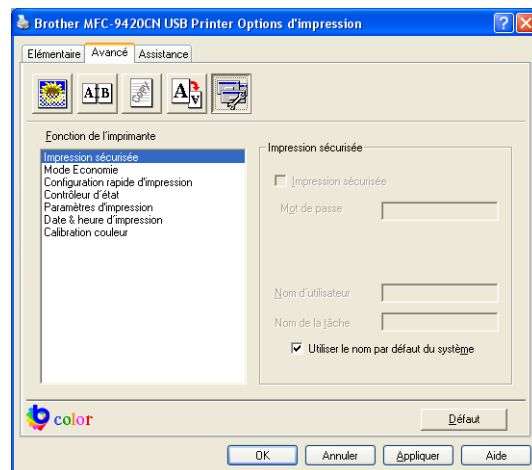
Brother MFC-9420CN USB Printer Options d'impression

Elémentaire | Avancé | Assistance

A|B

A

Fonction de l'imprimante

Impression sécurisée
Mode Economie
Configuration rapide d'impression
Contrôleur d'état
Paramètres d'impression
Date & heure d'impression
Calibration couleur

Impression sécurisée

Impression sécurisée

Mot de passe

Nom d'utilisateur

Nom de la tâche

Utiliser le nom par défaut du système

color

Défaut

OK | Annuler | Appliquer | Aide